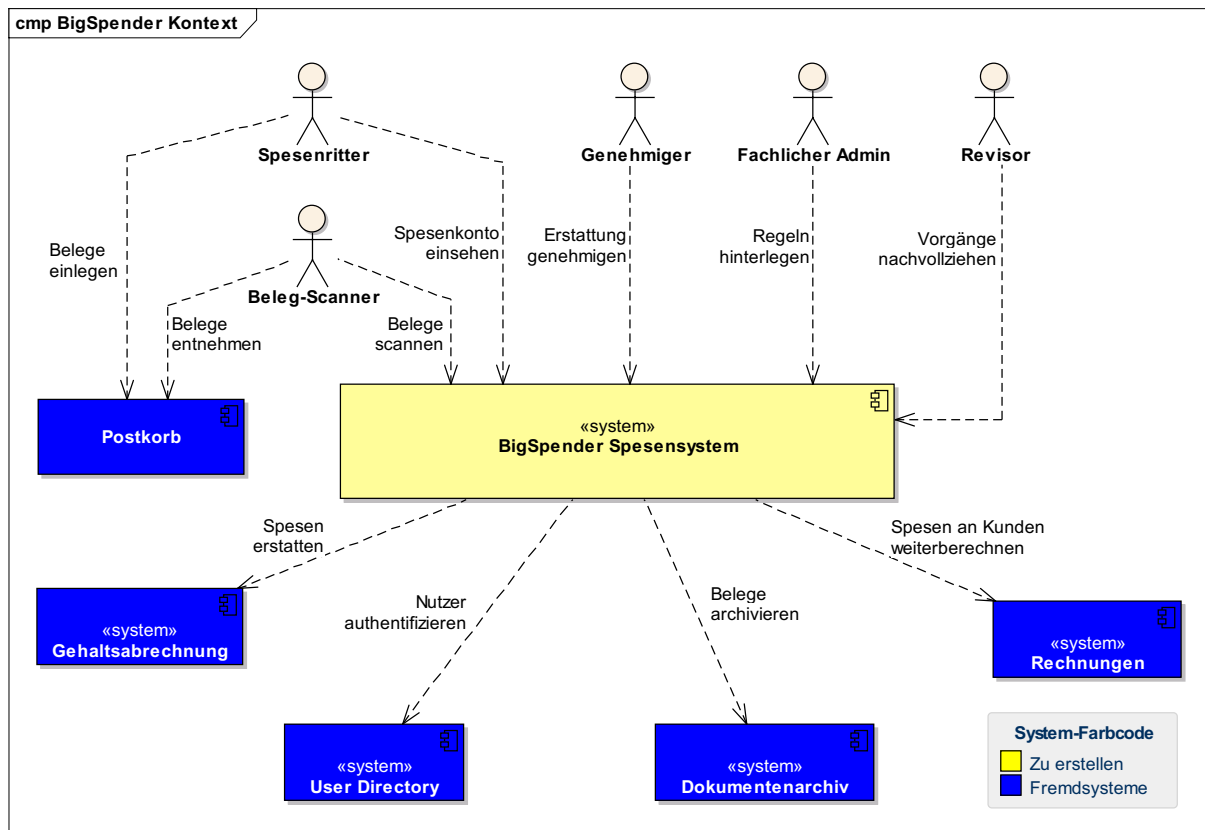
cmp BigSpender Kontext

Spesenritter

Genehmiger

Fachlicher Admin

Revisor

Beleg-Scanner

Belege einlegen

Belege entnehmen

Belege scannen

Spesenkonto einsehen

Erstattung genehmigen

Regeln hinterlegen

Vorgänge nachvollziehen

Postkorb

«system»
BigSpender Spesensystem

Spesen erstatten

Nutzer authentifizieren

Belege archivieren

Spesen an Kunden weiterberechnen

«system»
Gehaltsabrechnung

«system»
User Directory

«system»
Dokumentenarchiv

«system»
Rechnungen

System-Farbcode
Zu erstellen
Fremdsysteme